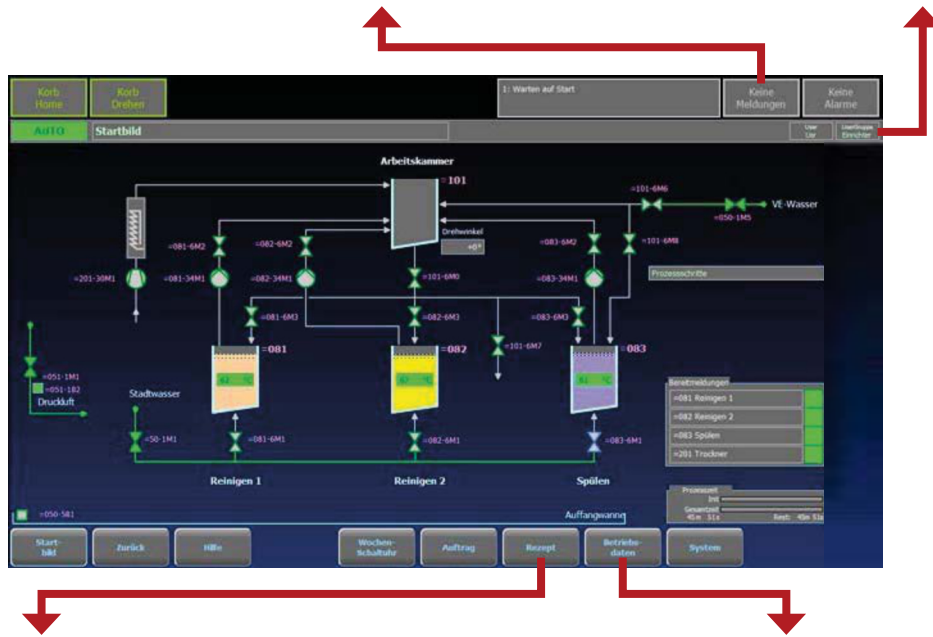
Korb Home

Korb Drehen

1: Warten auf Start

Keine Meldungen

Keine Alarme

AUTO

Startbild

User List

Userfruppe Einrichter

Arbeitskammer

=101

=101-6M6

VE-Wasser

=050-1M5

=081-6M2

=082-6M2

Drehwinkel

+0°

=083-6M2

=101-6M8

=201-30M1

=081-34M1

=082-34M1

=101-6M0

=083-34M1

Prozessschritte

=081-6M3

=082-6M3

=083-6M3

=081

=082

=101-6M7

=083

=051-1M1

=051-1B2

Druckluft

Stadtwasser

Bereitmeldungen

=081 Reinigen 1

=082 Reinigen 2

=083 Spülen

=201 Trockner

=50-1M1

=081-6M1

=082-6M1

=083-6M1

Reinigen 1

Reinigen 2

Spülen

Prozesszeit

Ist

Gesamtzeit

45m 51s

Rest: 45m 51s

=050-5B1

Auffangwanne

Start-bild

Zurück

Hilfe

Wochen-Schaltuhr

Auftrag

Rezept

Betriebs-daten

System